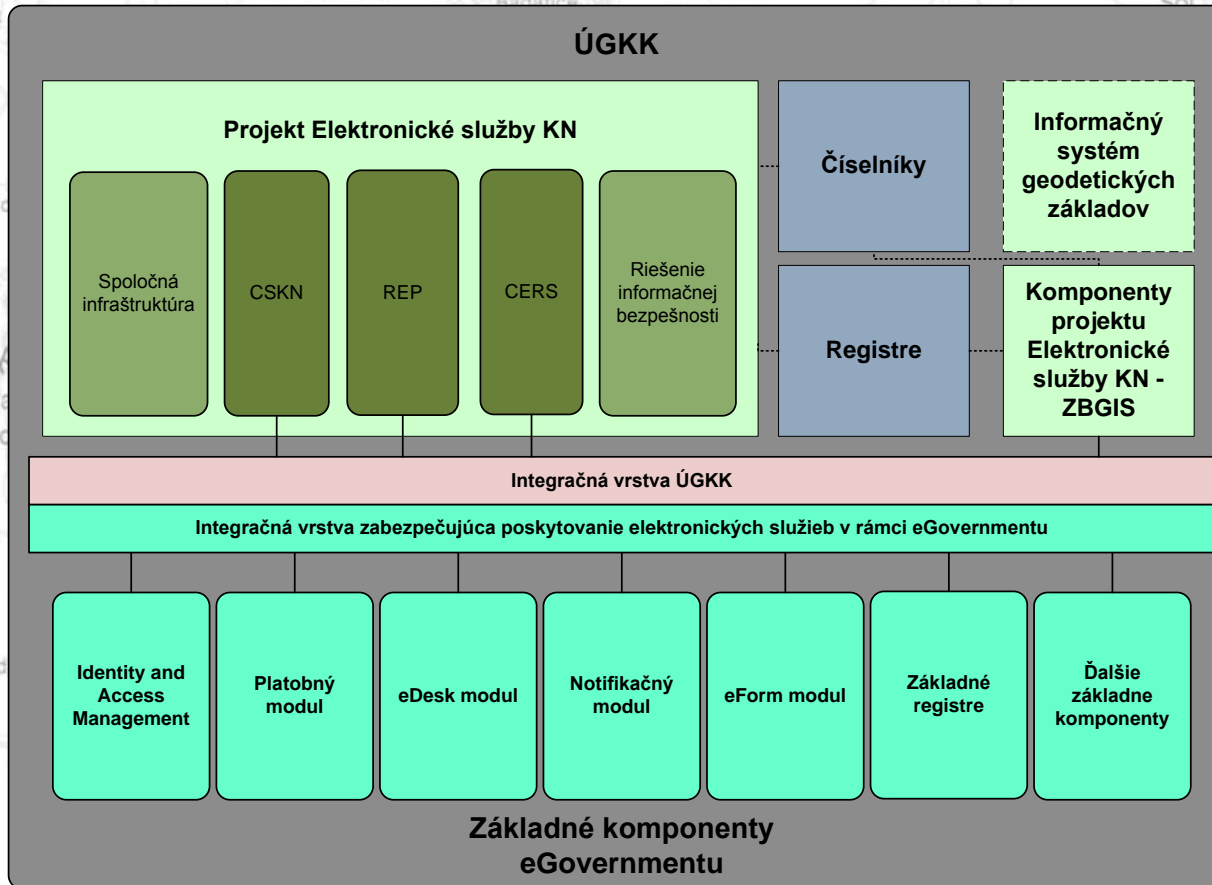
ÚGKK

Projekt Elektronické služby KN

Spoločná infraštruktúra

CSKN

REP

CERS

Riešenie informačnej bezpešnosti

Číselníky

Informačný systém geodetických základov

Registre

Komponenty projektu Elektronické služby KN - ZBGIS

Integračná vrstva ÚGKK

Integračná vrstva zabezpečujúca poskytovanie elektronických služieb v rámci eGovernmentu

Identity and Access Management

Platobný modul

eDesk modul

Notifikačný modul

eForm modul

Základné registre

Ďalšie základne komponenty

Základné komponenty eGovernmentu